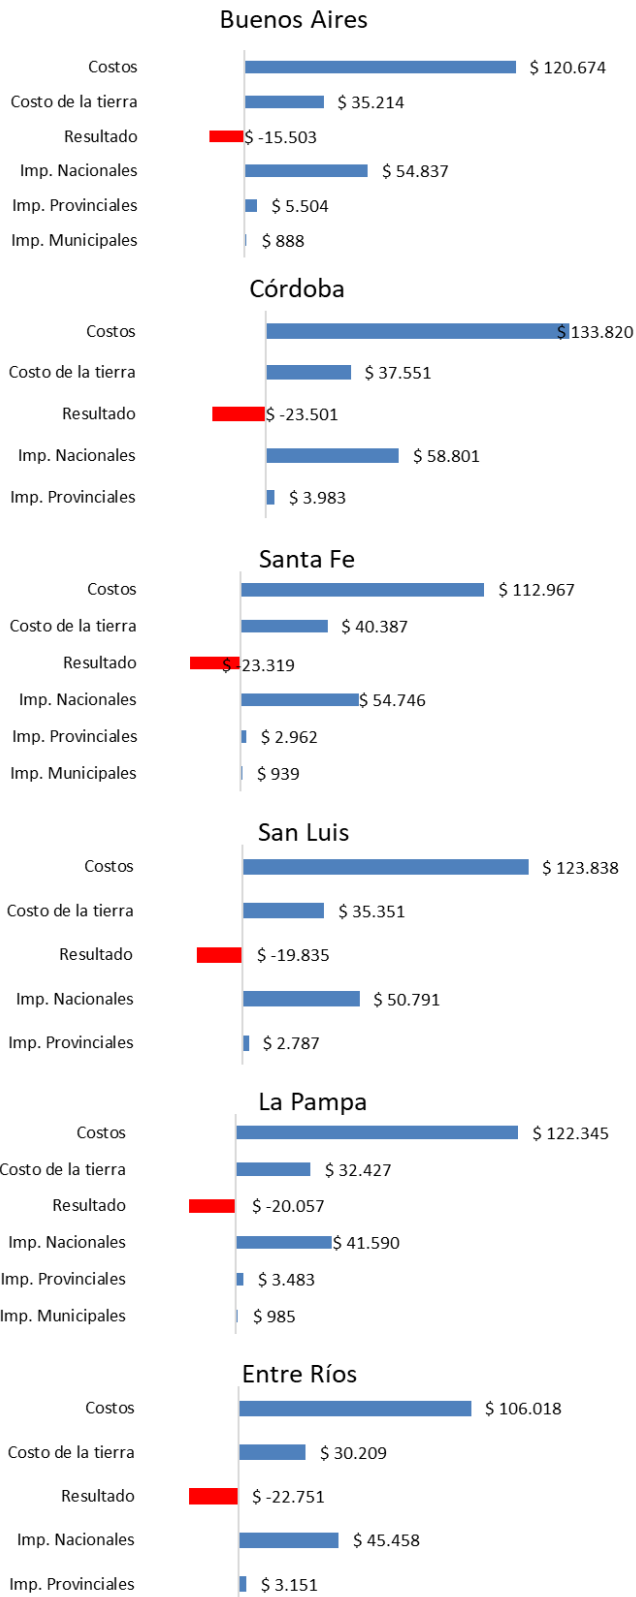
Buenos Aires

Costos $ 120.674
Costo de la tierra $ 35.214
Resultado $ -15.503
Imp. Nacionales $ 54.837
Imp. Provinciales $ 5.504
Imp. Municipales $ 888

Córdoba

Costos $ 133.820
Costo de la tierra $ 37.551
Resultado $ -23.501
Imp. Nacionales $ 58.801
Imp. Provinciales $ 3.983

Santa Fe

Costos $ 112.967
Costo de la tierra $ 40.387
Resultado $ -23.319
Imp. Nacionales $ 54.746
Imp. Provinciales $ 2.962
Imp. Municipales $ 939

San Luis

Costos $ 123.838
Costo de la tierra $ 35.351
Resultado $ -19.835
Imp. Nacionales $ 50.791
Imp. Provinciales $ 2.787

La Pampa

Costos $ 122.345
Costo de la tierra $ 32.427
Resultado $ -20.057
Imp. Nacionales $ 41.590
Imp. Provinciales $ 3.483
Imp. Municipales $ 985

Entre Ríos

Costos $ 106.018
Costo de la tierra $ 30.209
Resultado $ -22.751
Imp. Nacionales $ 45.458
Imp. Provinciales $ 3.151